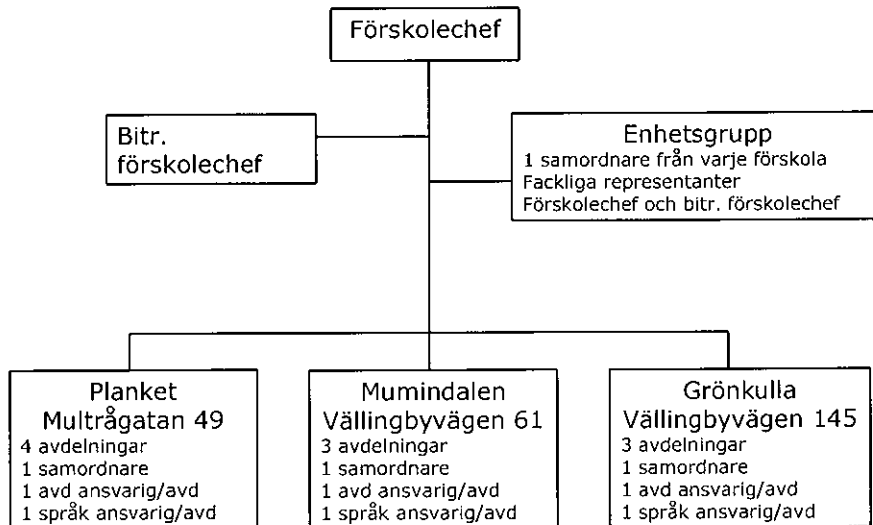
Förskolechef

Bitr. förskolechef

Enhetsgrupp
1 samordnare från varje förskola
Fackliga representanter
Förskolechef och bitr. förskolechef

Planket
Multrågatan 49
4 avdelningar
1 samordnare
1 avd ansvarig/avd
1 språk ansvarig/avd

Mumindalen
Vällingbyvägen 61
3 avdelningar
1 samordnare
1 avd ansvarig/avd
1 språk ansvarig/avd

Grönkulla
Vällingbyvägen 145
3 avdelningar
1 samordnare
1 avd ansvarig/avd
1 språk ansvarig/avd